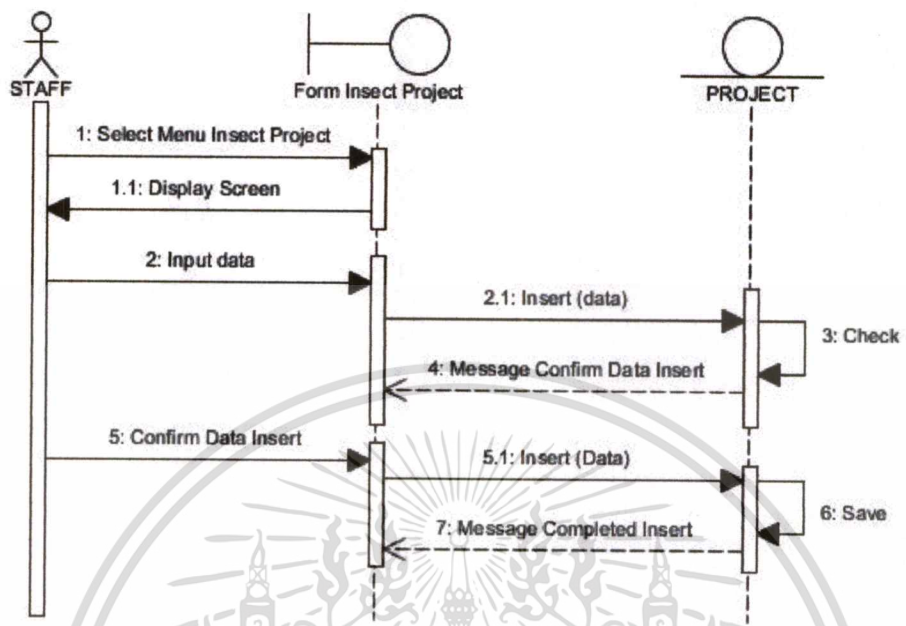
STAFF

Form Insect Project

PROJECT

1: Select Menu Insect Project

1.1: Display Screen

2: Input data

2.1: Insert (data)

3: Check

4: Message Confirm Data Insert

5: Confirm Data Insert

5.1: Insert (Data)

6: Save

7: Message Completed Insert